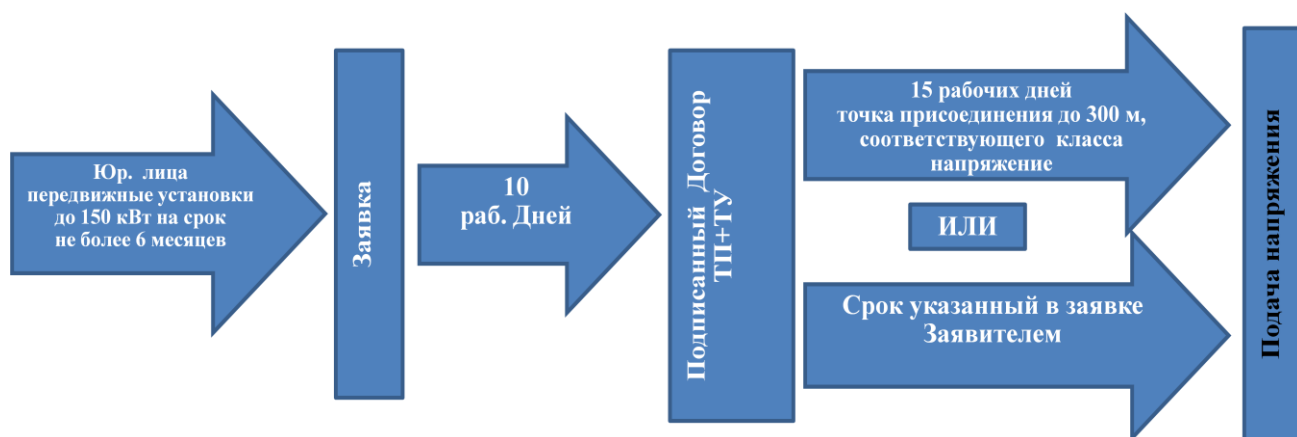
Юр. лица передвижные установки до 150 кВт на срок не более 6 месяцев

Заявка

10 раб. Дней

Подписанный Договор ТП+ТУ

15 рабочих дней точка присоединения до 300 м, соответствующего класса напряжение

ИЛИ

Срок указанный в заявке Заявителем

Подача напряжения